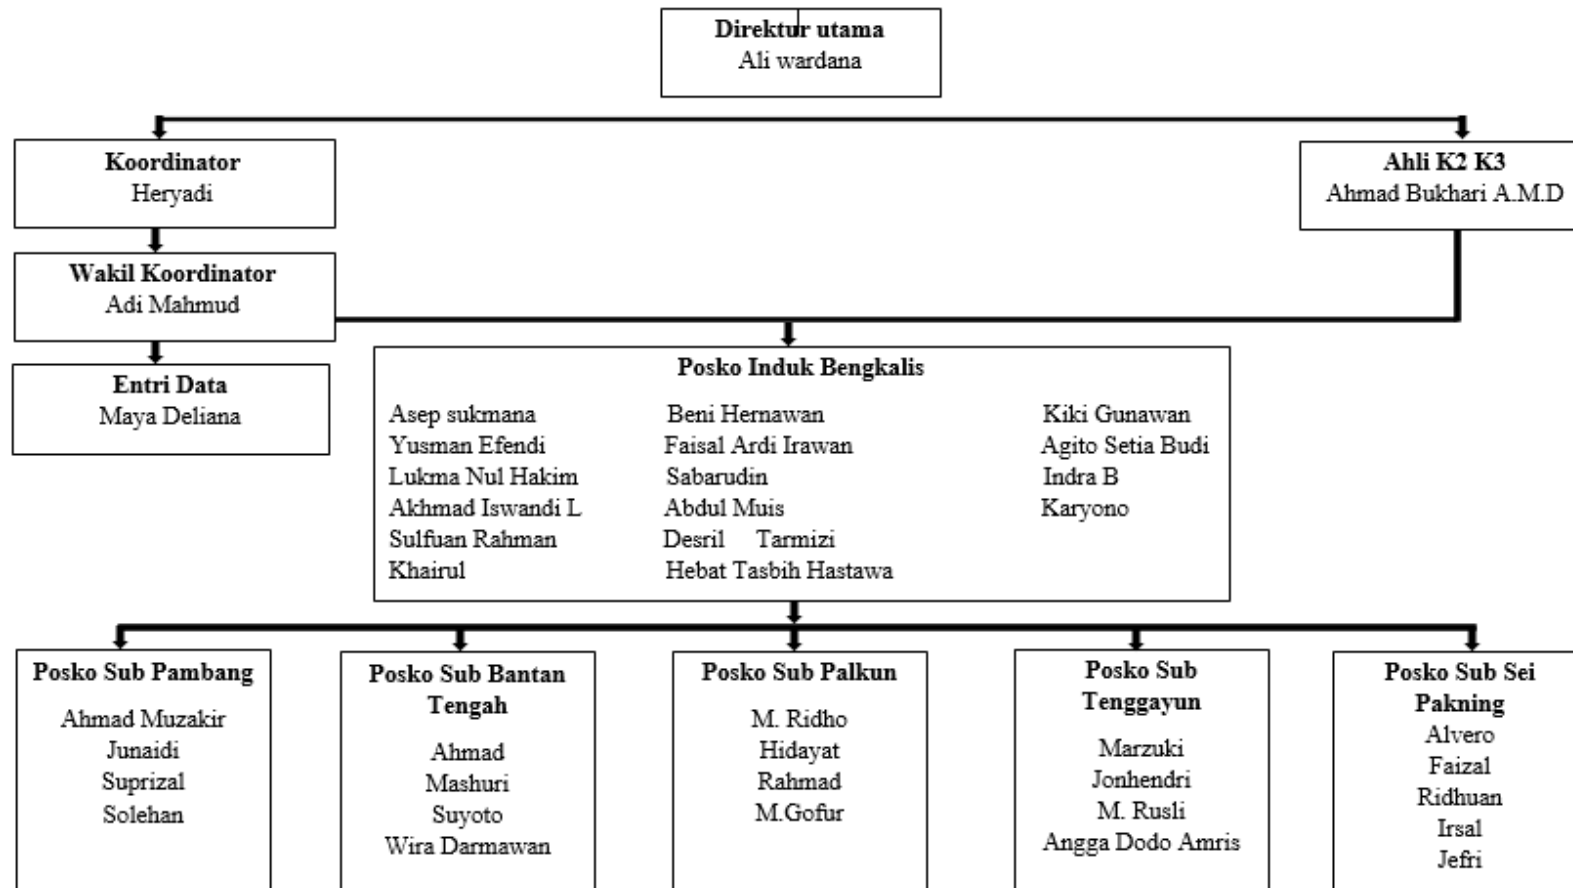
Direktur utama
Ali wardana

Koordinator
Heryadi

Ahli K2 K3
Ahmad Bukhari A.M.D

Wakil Koordinator
Adi Mahmud

Entri Data
Maya Deliana

Posko Induk Bengkalis

Asep sukmana
Yusman Efendi
Lukma Nul Hakim
Akhmad Iswandi L
Sulfuan Rahman
Khairul

Beni Hernawan
Faisal Ardi Irawan
Sabarudin
Abdul Muis
Desril Tarmizi
Hebat Tasbih Hastawa

Kiki Gunawan
Agito Setia Budi
Indra B
Karyono

Posko Sub Pambang
Ahmad Muzakir
Junaidi
Suprizal
Solehan

Posko Sub Bantan Tengah
Ahmad
Mashuri
Suyoto
Wira Darmawan

Posko Sub Palkun
M. Ridho
Hidayat
Rahmad
M.Gofur

Posko Sub Tenggayun
Marzuki
Jonhendri
M. Rusli
Angga Dodo Amris

Posko Sub Sei Pakning
Alvero
Faizal
Ridhuan
Irsal
Jefri